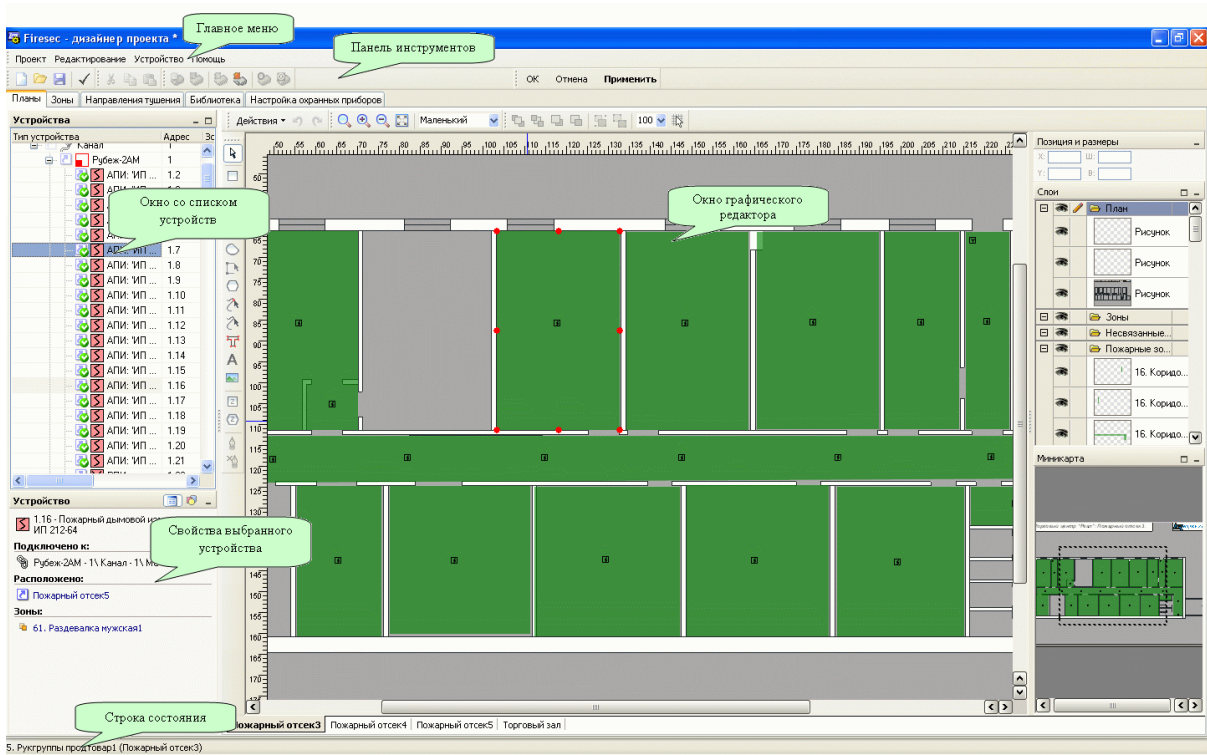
Firesec - дизайнер проекта *

Главное меню

Панель инструментов

Проект Редактирование Устройство Помощь

OK Отмена Применить

Планы Зоны Направления тушения Библиотека Настройка охранных приборов

Устройства

Тип устройства Адрес Зо

Канал 1

Рубеж-2АМ 1

АПИ: 'ИП ... 1.2

Окно со списком устройств

АПИ: 'ИП ... 1.7

АПИ: 'ИП ... 1.8

АПИ: 'ИП ... 1.9

АПИ: 'ИП ... 1.10

АПИ: 'ИП ... 1.11

АПИ: 'ИП ... 1.12

АПИ: 'ИП ... 1.13

АПИ: 'ИП ... 1.14

АПИ: 'ИП ... 1.15

АПИ: 'ИП ... 1.16

АПИ: 'ИП ... 1.17

АПИ: 'ИП ... 1.18

АПИ: 'ИП ... 1.19

АПИ: 'ИП ... 1.20

АПИ: 'ИП ... 1.21

Устройство

1.16 - Пожарный дымовой из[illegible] ИП 212-64

Свойства выбранного устройства

Подключено к:

Рубеж-2АМ - 1\ Канал - 1\ М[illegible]

Расположено:

Пожарный отсек5

Зоны:

61. Раздевалка мужская1

Действия

Маленький

100

Окно графического редактора

Позиция и размеры

X: Ш:

Y: В:

Слои

План

Рисунок

Рисунок

Рисунок

Зоны

Несвязанные...

Пожарные зо...

16. Коридо...

16. Коридо...

16. Коридо...

Миникарта

Строка состояния

Пожарный отсек3 Пожарный отсек4 Пожарный отсек5 Торговый зал

5. Рукгруппы продтовар1 (Пожарный отсек3)